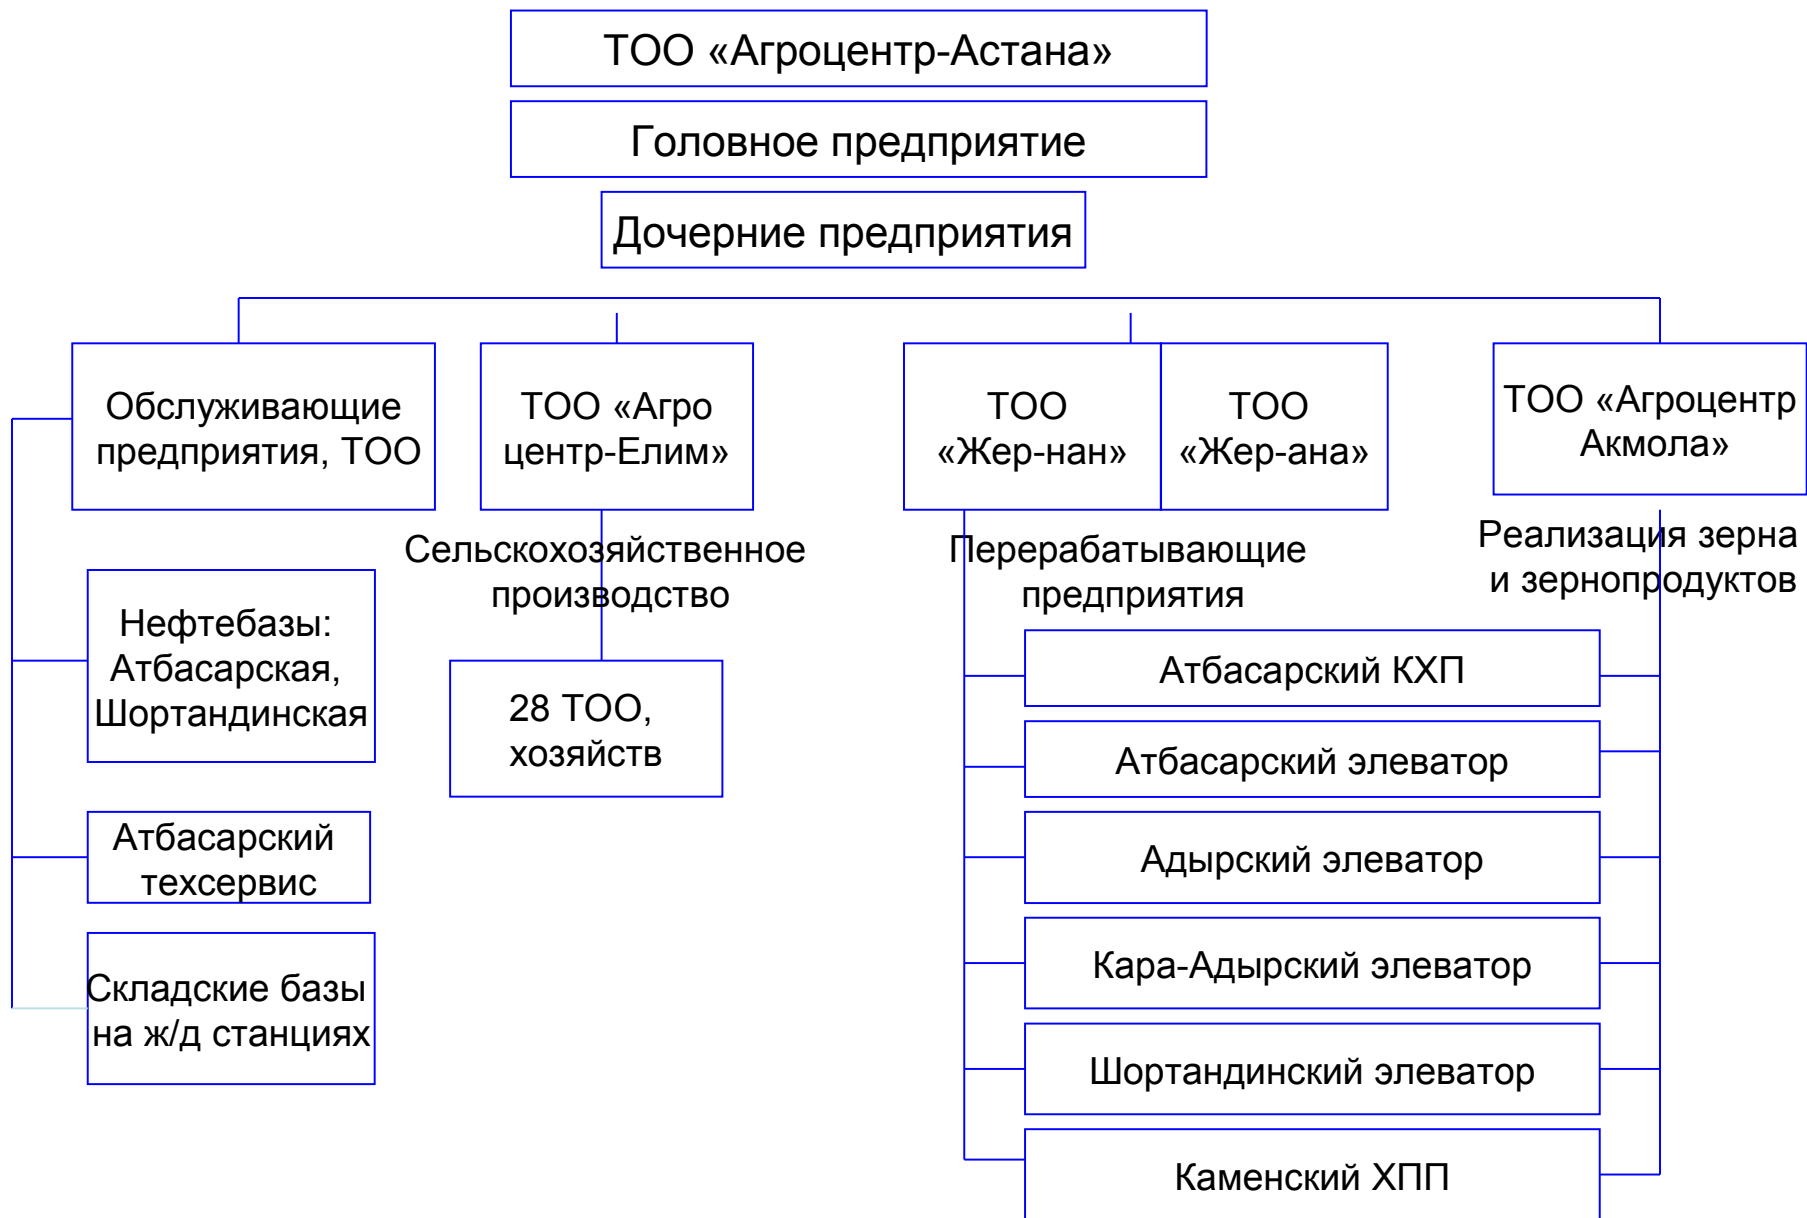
ТОО «Агроцентр-Астана»

Головное предприятие

Дочерние предприятия

Обслуживающие предприятия, ТОО

ТОО «Агро центр-Елим»

ТОО «Жер-нан»

ТОО «Жер-ана»

ТОО «Агроцентр Акмола»

Сельскохозяйственное производство

Перерабатывающие предприятия

Реализация зерна и зернопродуктов

Нефтебазы: Атбасарская, Шортандинская

28 ТОО, хозяйств

Атбасарский техсервис

Складские базы на ж/д станциях

Атбасарский КХП

Атбасарский элеватор

Адырский элеватор

Кара-Адырский элеватор

Шортандинский элеватор

Каменский ХПП